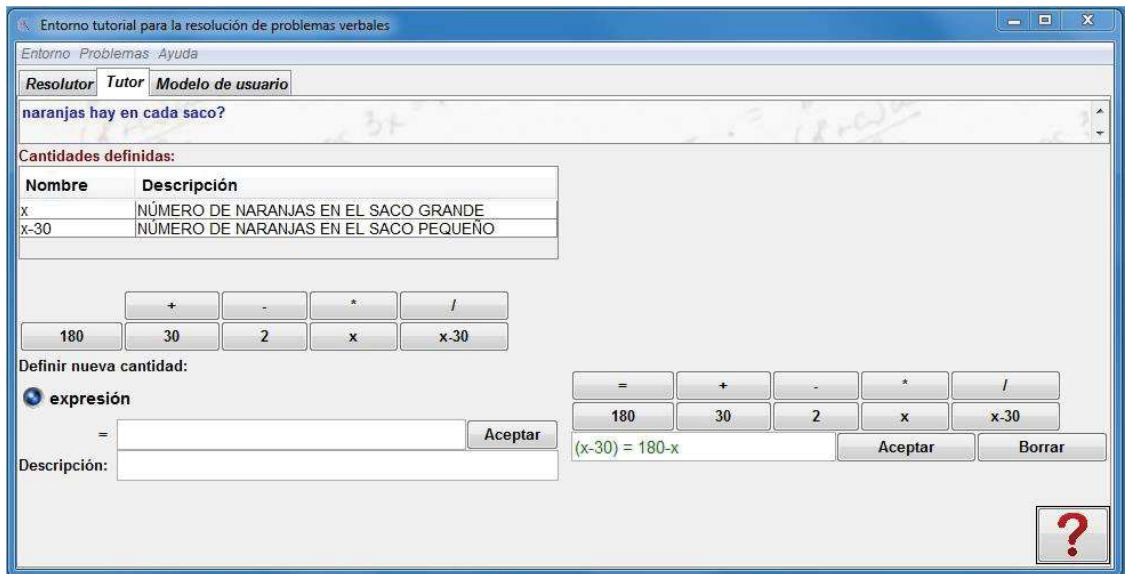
Entorno tutorial para la resolución de problemas verbales

Entorno Problemas Ayuda

Resolutor Tutor Modelo de usuario

naranjas hay en cada saco?

Cantidades definidas:

| Nombre | Descripción |
|---|---|
| x | NÚMERO DE NARANJAS EN EL SACO GRANDE |
| x-30 | NÚMERO DE NARANJAS EN EL SACO PEQUEÑO |

+ - * /

180 30 2 x x-30

Definir nueva cantidad:

expresión

=

Aceptar

Descripción:

= + - * /

180 30 2 x x-30

(x-30) = 180-x

Aceptar

Borrar

?